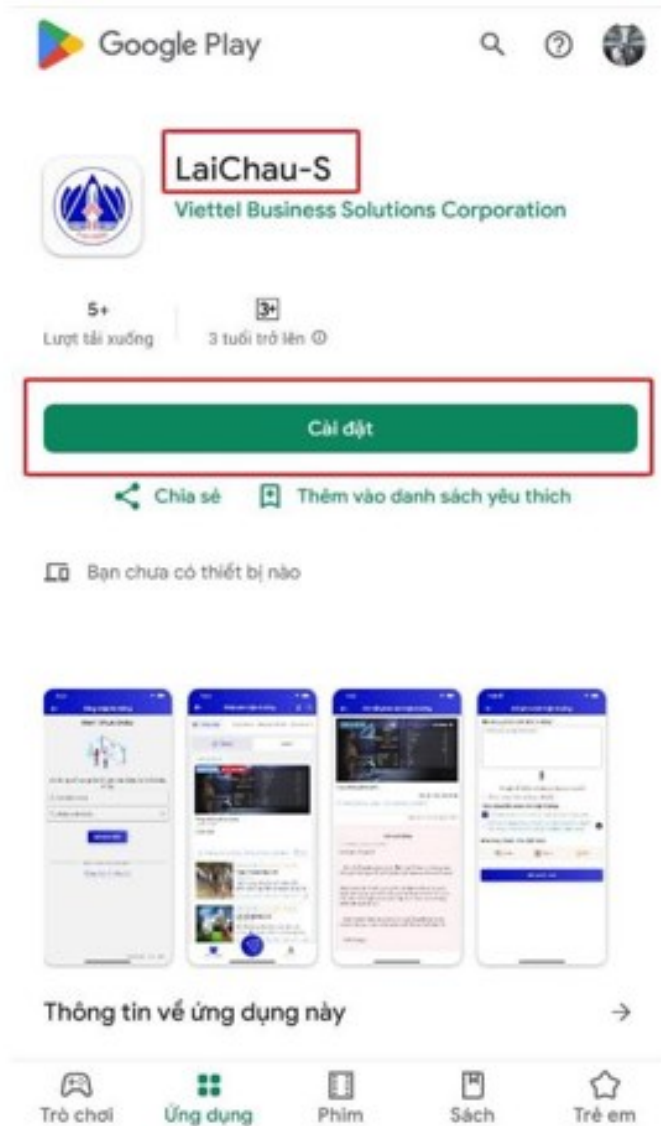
Google Play

LaiChau-S
Viettel Business Solutions Corporation

5+
Lượt tải xuống

3+
3 tuổi trở lên ⓘ

Cài đặt

Chia sẻ
Thêm vào danh sách yêu thích

Bạn chưa có thiết bị nào

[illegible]

Thông tin về ứng dụng này →

Trò chơi
Ứng dụng
Phim
Sách
Trẻ em